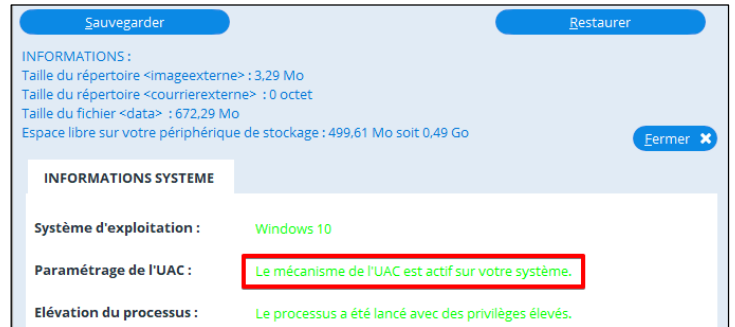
Sauvegarder

Restaurer

INFORMATIONS :
Taille du répertoire <imageexterne> : 3,29 Mo
Taille du répertoire <courrierexterne> : 0 octet
Taille du fichier <data> : 672,29 Mo
Espace libre sur votre périphérique de stockage : 499,61 Mo soit 0,49 Go

Fermer ✖

INFORMATIONS SYSTEME

| Système d'exploitation : | Windows 10 |
|---|---|
| Paramétrage de l'UAC : | Le mécanisme de l'UAC est actif sur votre système. |
| Elévation du processus : | Le processus a été lancé avec des privilèges élevés. |